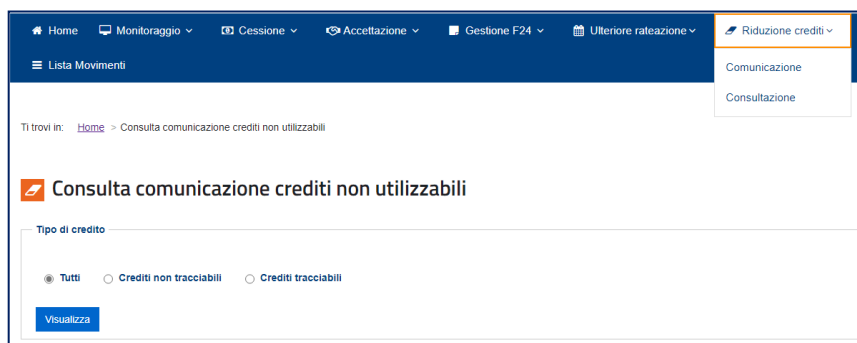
Home Monitoraggio Cessione Accettazione Gestione F24 Ulteriore rateazione Riduzione crediti

Lista Movimenti

Comunicazione

Consultazione

Ti trovi in: Home > Consulta comunicazione crediti non utilizzabili

Consulta comunicazione crediti non utilizzabili

Tipo di credito

Tutti Crediti non tracciabili Crediti tracciabili

Visualizza